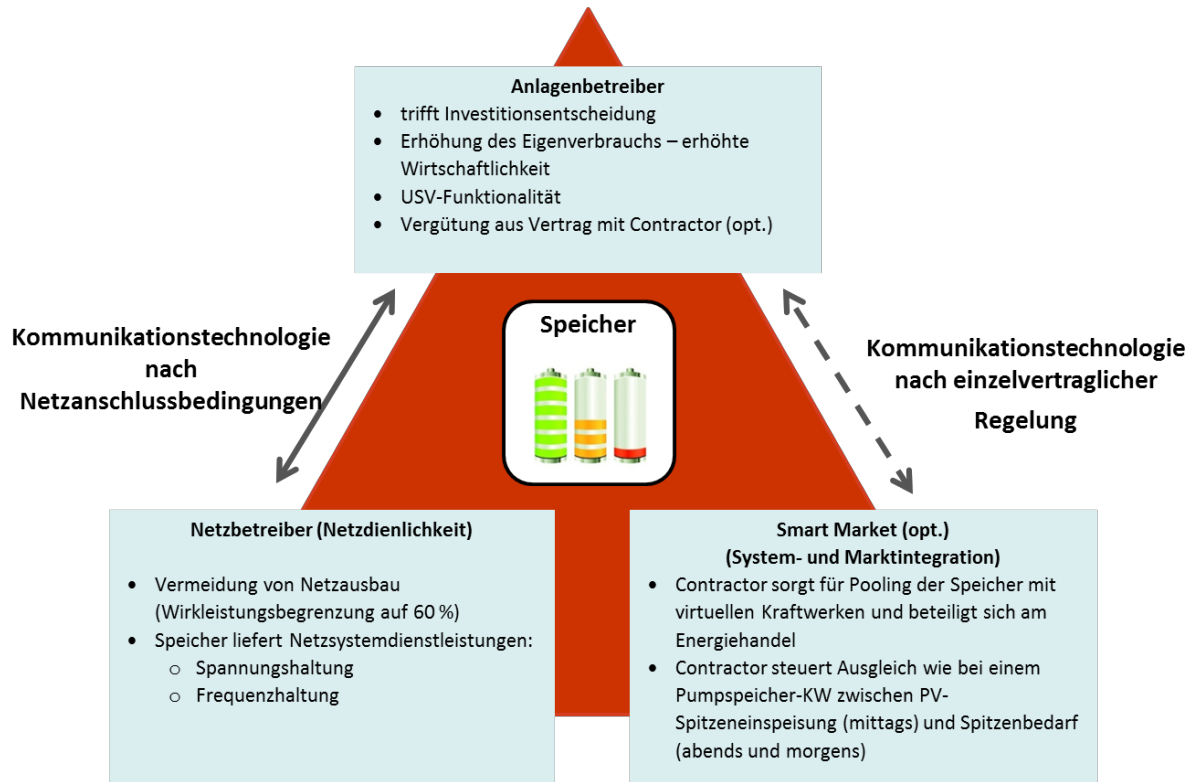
Anlagenbetreiber
- trifft Investitionsentscheidung
- Erhöhung des Eigenverbrauchs – erhöhte Wirtschaftlichkeit
- USV-Funktionalität
- Vergütung aus Vertrag mit Contractor (opt.)

Kommunikationstechnologie nach Netzanschlussbedingungen

Speicher

Kommunikationstechnologie nach einzelvertraglicher Regelung

Netzbetreiber (Netzdienlichkeit)
- Vermeidung von Netzausbau (Wirkleistungsbegrenzung auf 60 %)
- Speicher liefert Netzsystemdienstleistungen:
  - Spannungshaltung
  - Frequenzhaltung

Smart Market (opt.)
(System- und Marktintegration)
- Contractor sorgt für Pooling der Speicher mit virtuellen Kraftwerken und beteiligt sich am Energiehandel
- Contractor steuert Ausgleich wie bei einem Pumpspeicher-KW zwischen PV-Spitzeneinspeisung (mittags) und Spitzenbedarf (abends und morgens)